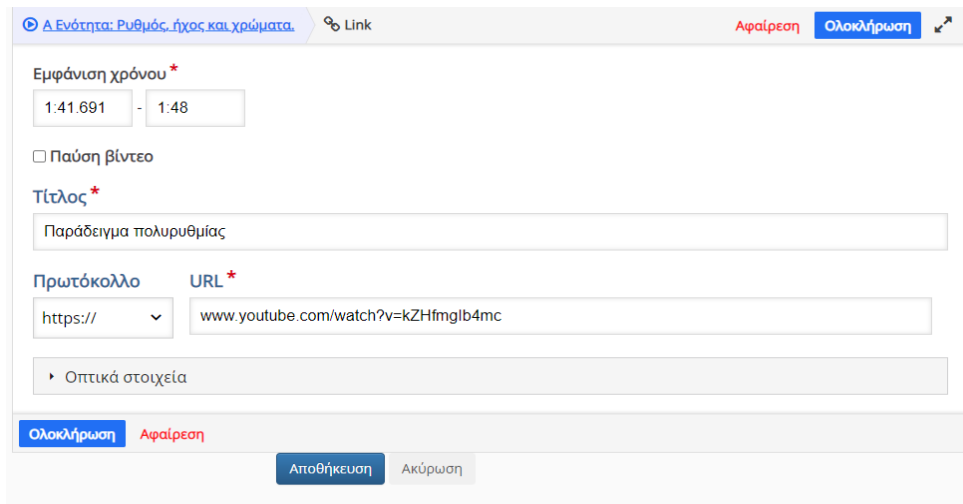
Α Ενότητα: Ρυθμός, ήχος και χρώματα. Link Αφαίρεση Ολοκλήρωση

Εμφάνιση χρόνου *

1:41.691 - 1:48

Παύση βίντεο

Τίτλος *

Παράδειγμα πολυρυθμίας

Πρωτόκολλο

https://

URL *

www.youtube.com/watch?v=kZHfmglb4mc

Οπτικά στοιχεία

Ολοκλήρωση Αφαίρεση

Αποθήκευση Ακύρωση